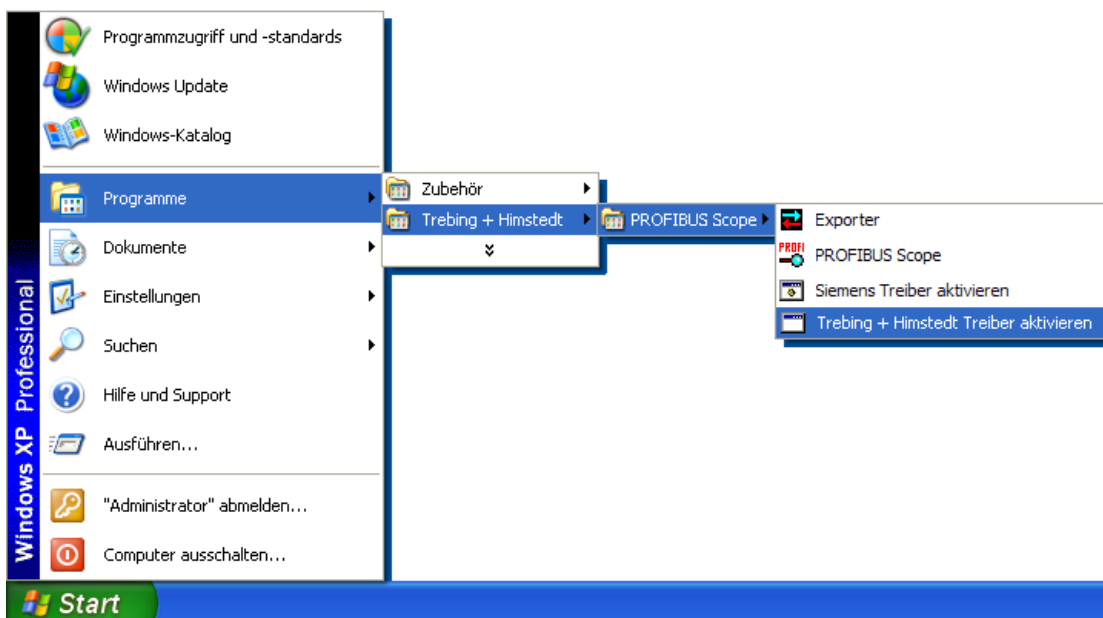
Windows XP Professional

Programmzugriff und -standards
Windows Update
Windows-Katalog
Programme
Dokumente
Einstellungen
Suchen
Hilfe und Support
Ausführen...
"Administrator" abmelden...
Computer ausschalten...

Zubehör
Trebing + Himstedt
»

PROFIBUS Scope

Exporter
PROFIBUS Scope
Siemens Treiber aktivieren
Trebing + Himstedt Treiber aktivieren

PROFI

Start